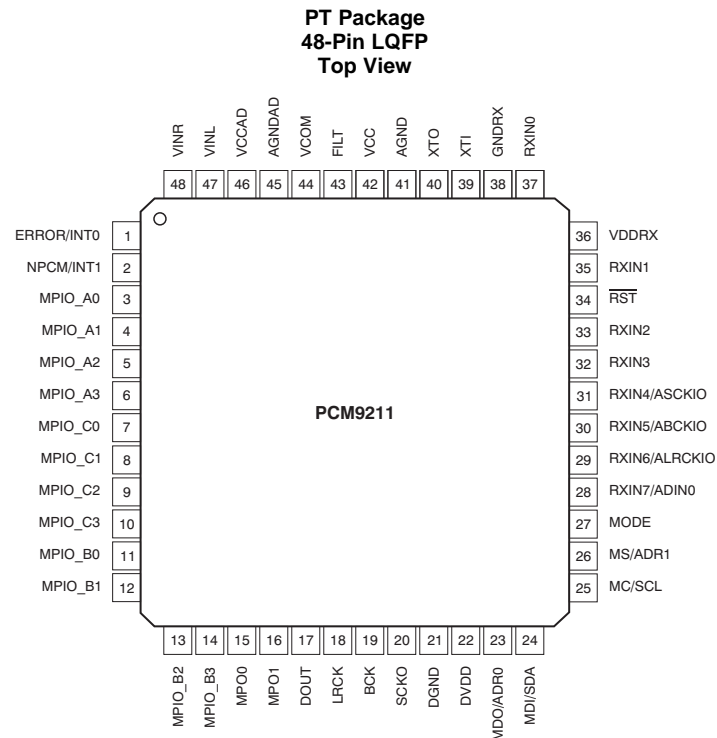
PT Package
48-Pin LQFP
Top View

VINR 48
VINL 47
VCCAD 46
AGNDAD 45
VCOM 44
FILT 43
VCC 42
AGND 41
XTO 40
XTI 39
GNDRX 38
RXIN0 37

ERROR/INT0 1
NPCM/INT1 2
MPIO_A0 3
MPIO_A1 4
MPIO_A2 5
MPIO_A3 6
MPIO_C0 7
MPIO_C1 8
MPIO_C2 9
MPIO_C3 10
MPIO_B0 11
MPIO_B1 12

PCM9211

36 VDDRX
35 RXIN1
34 $\overline{RST}$
33 RXIN2
32 RXIN3
31 RXIN4/ASCKIO
30 RXIN5/ABCKIO
29 RXIN6/ALRCKIO
28 RXIN7/ADIN0
27 MODE
26 MS/ADR1
25 MC/SCL

13 MPIO_B2
14 MPIO_B3
15 MPO0
16 MPO1
17 DOUT
18 LRCK
19 BCK
20 SCKO
21 DGND
22 DVDD
23 MDO/ADR0
24 MDI/SDA